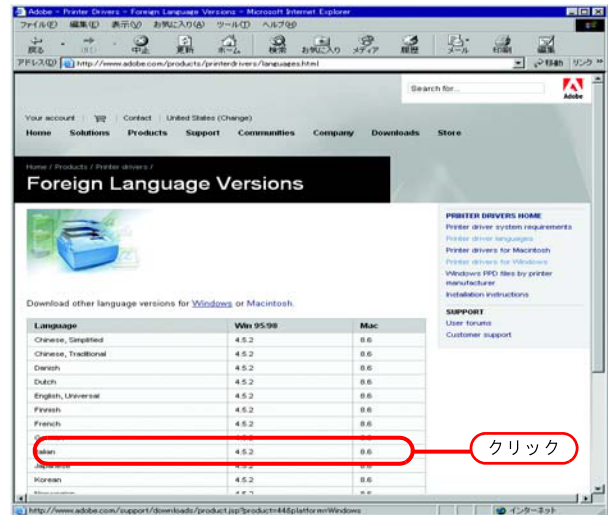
Adobe - Printer Drivers - Foreign Language Versions - Microsoft Internet Explorer

ファイル(F) 編集(E) 表示(V) お気に入り(A) ツール(T) ヘルプ(H)

戻る 中止 更新 ホーム 検索 お気に入り メディア 履歴 メール 印刷 編集

アドレス(D) http://www.adobe.com/products/printerdrivers/languages.html 移動 リンク

Search for...

Adobe

Your account | Contact | United States (Change)

Home Solutions Products Support Communities Company Downloads Store

Home / Products / Printer drivers /

Foreign Language Versions

Download other language versions for Windows or Macintosh.

| Language | Win 95/98 | Mac |
|---|---|---|
| Chinese, Simplified | 4.5.2 | 8.6 |
| Chinese, Traditional | 4.5.2 | 8.6 |
| Danish | 4.5.2 | 8.6 |
| Dutch | 4.5.2 | 8.6 |
| English, Universal | 4.5.2 | 8.6 |
| Finnish | 4.5.2 | 8.6 |
| French | 4.5.2 | 8.6 |
| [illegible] | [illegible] | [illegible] |
| Italian | 4.5.2 | 8.6 |
| Japanese | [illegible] | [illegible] |
| Korean | 4.5.2 | 8.6 |
| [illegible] | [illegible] | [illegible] |

PRINTER DRIVERS HOME
Printer driver system requirements
Printer driver languages
Printer drivers for Macintosh
Printer drivers for Windows
Windows PPD files by printer manufacturer
Installation instructions

SUPPORT
User forums
Customer support

クリック

http://www.adobe.com/support/downloads/product.jsp?product=44&platform=Windows

インターネット